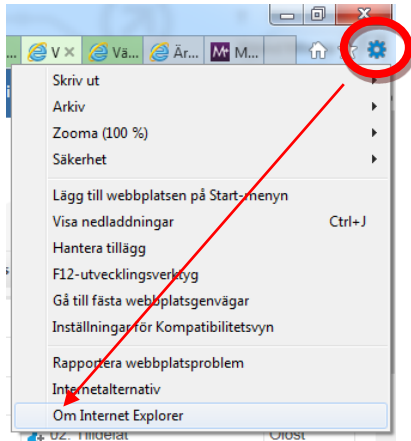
V ×
Vä
Är
M

Skriv ut
Arkiv
Zooma (100 %)
Säkerhet

Lägg till webbplatsen på Start-menyn
Visa nedladdningar Ctrl+J
Hantera tillägg
F12-utvecklingsverktyg
Gå till fästa webbplatsgenvägar
Inställningar för Kompatibilitetsvyn

Rapportera webbplatsproblem
Internetalternativ
Om Internet Explorer

02. Tilldelat
Olöst